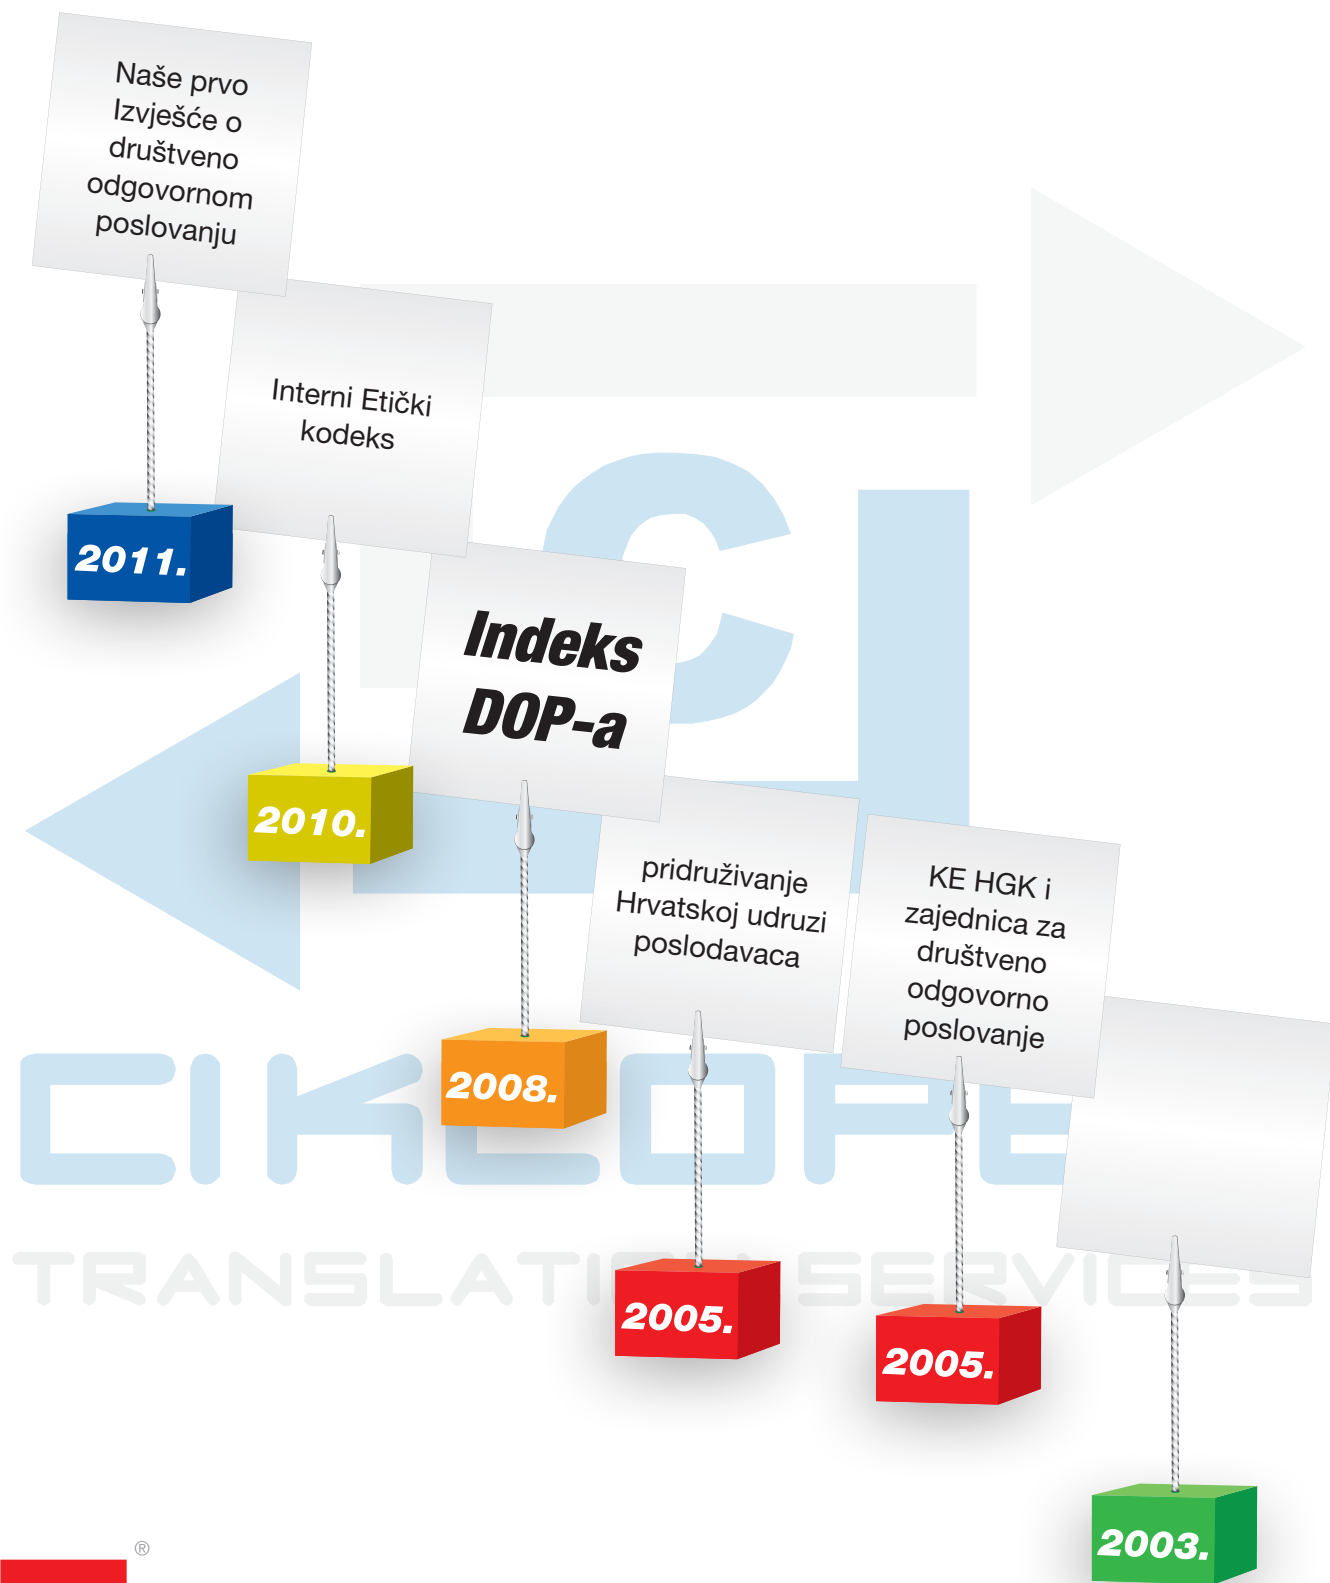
Naše prvo Izvješće o društveno odgovornom poslovanju

2011.

Interni Etički kodeks

2010.

Indeks DOP-a

2008.

pridruživanje Hrvatskoj udruzi poslodavaca

2005.

KE HGK i zajednica za društveno odgovorno poslovanje

2005.

2003.

CIKLOPE

TRANSLATION SERVICES

®